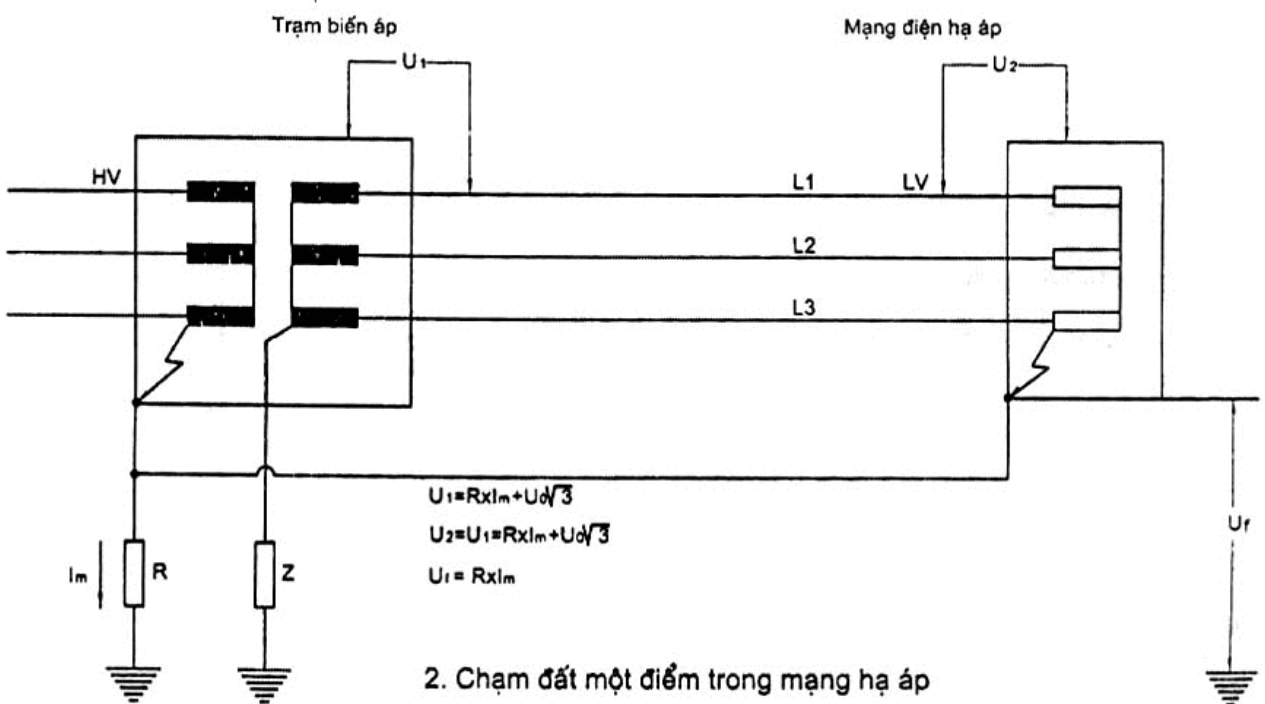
Trạm biến áp

Mạng điện hạ áp

$U_1$

$U_2$

HV

L1

LV

L2

L3

$U_1 = R \times I_m + U_0\sqrt{3}$

$U_2 = U_1 = R \times I_m + U_0\sqrt{3}$

$U_f = R \times I_m$

$I_m$

R

Z

$U_f$

2. Chạm đất một điểm trong mạng hạ áp